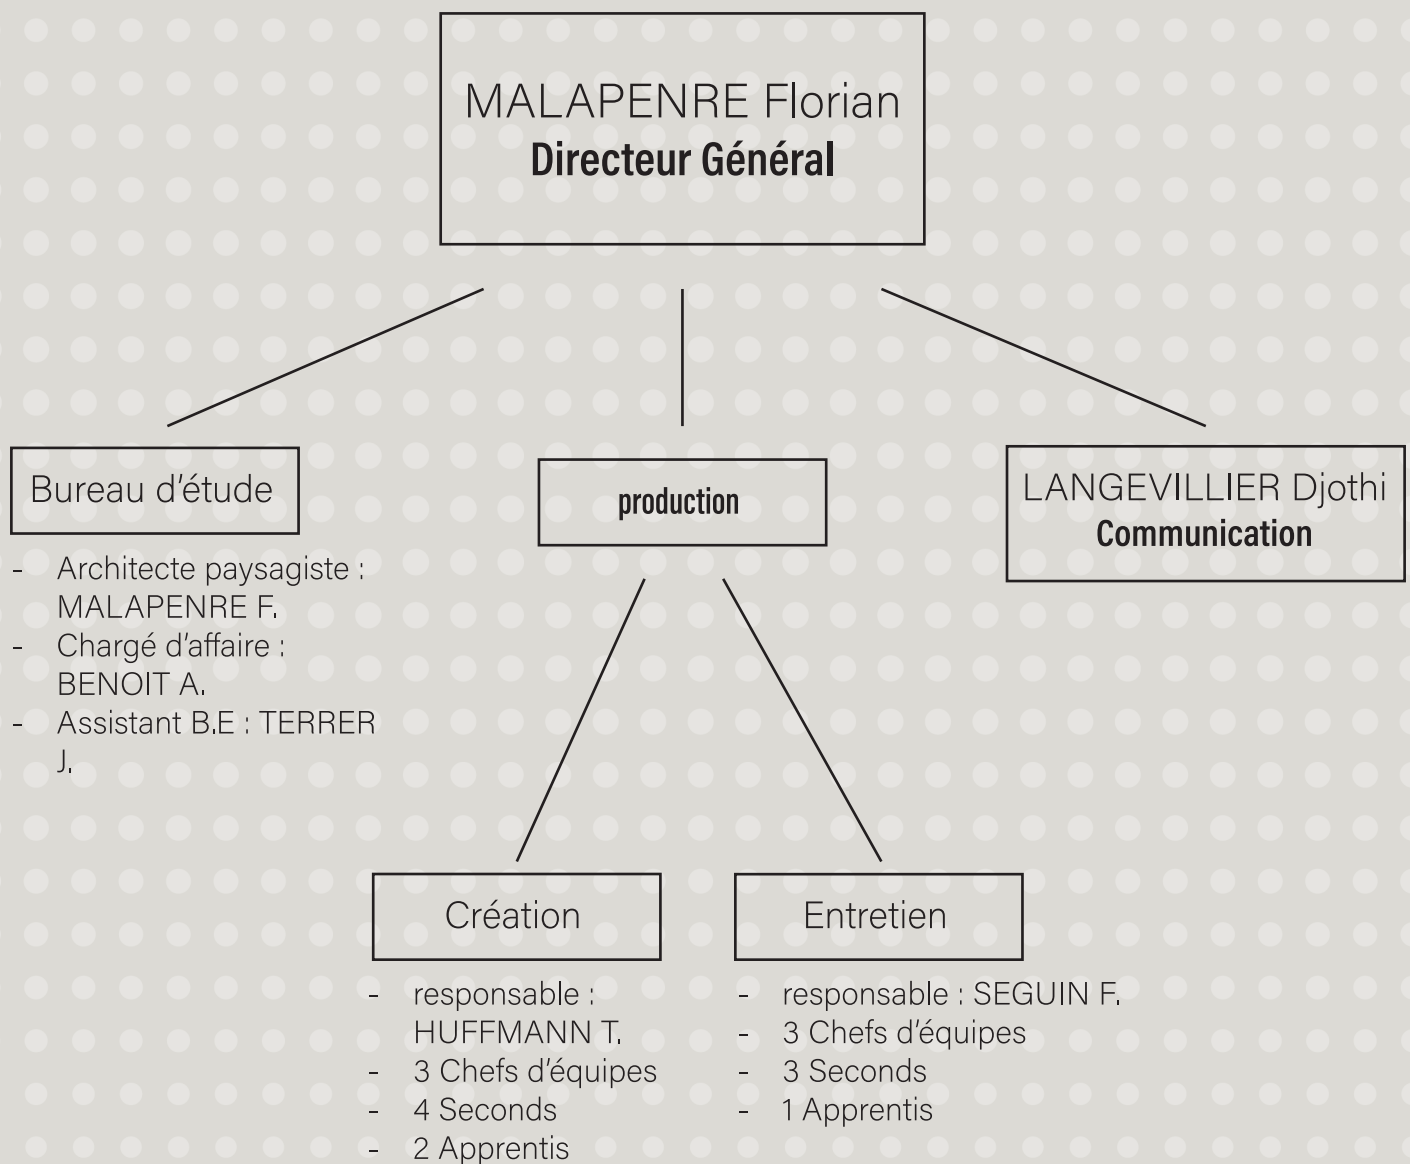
MALAPENRE Florian
Directeur Général

Bureau d'étude

- Architecte paysagiste : MALAPENRE F.
- Chargé d'affaire : BENOIT A.
- Assistant B.E : TERRER J.

production

LANGEVILLIER Djothi
Communication

Création

- responsable : HUFFMANN T.
- 3 Chefs d'équipes
- 4 Seconds
- 2 Apprentis

Entretien

- responsable : SEGUIN F.
- 3 Chefs d'équipes
- 3 Seconds
- 1 Apprentis